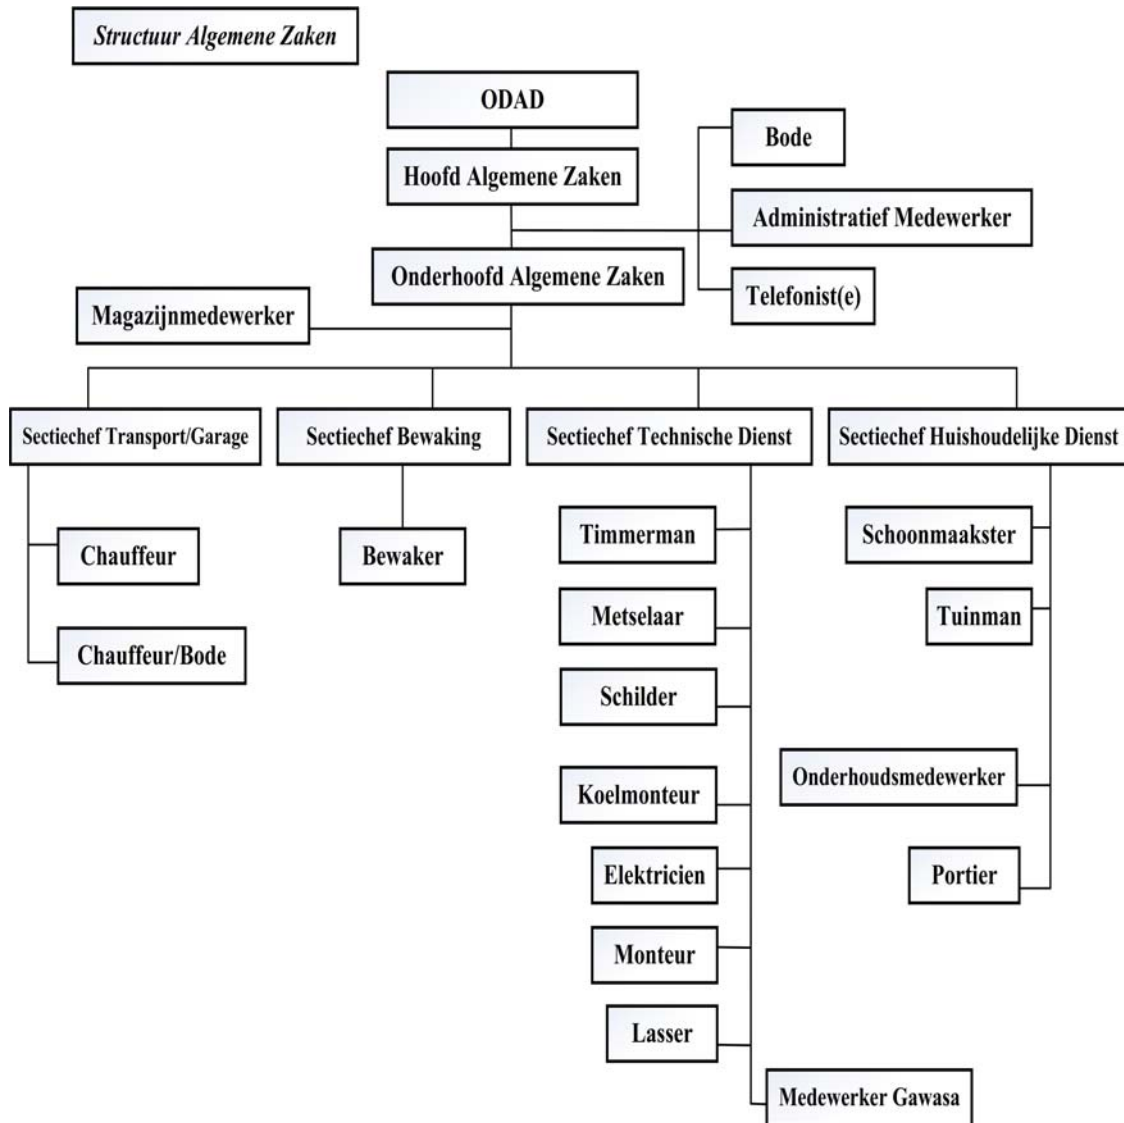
Structuur Algemene Zaken

ODAD

Hoofd Algemene Zaken

Bode

Administratief Medewerker

Onderhoofd Algemene Zaken

Telefonist(e)

Magazijnmedewerker

Sectiechef Transport/Garage

Sectiechef Bewaking

Sectiechef Technische Dienst

Sectiechef Huishoudelijke Dienst

Chauffeur

Chauffeur/Bode

Bewaker

Timmerman

Metselaar

Schilder

Koelmonteur

Elektricien

Monteur

Lasser

Medewerker Gawasa

Schoonmaakster

Tuinman

Onderhoudsmedewerker

Portier